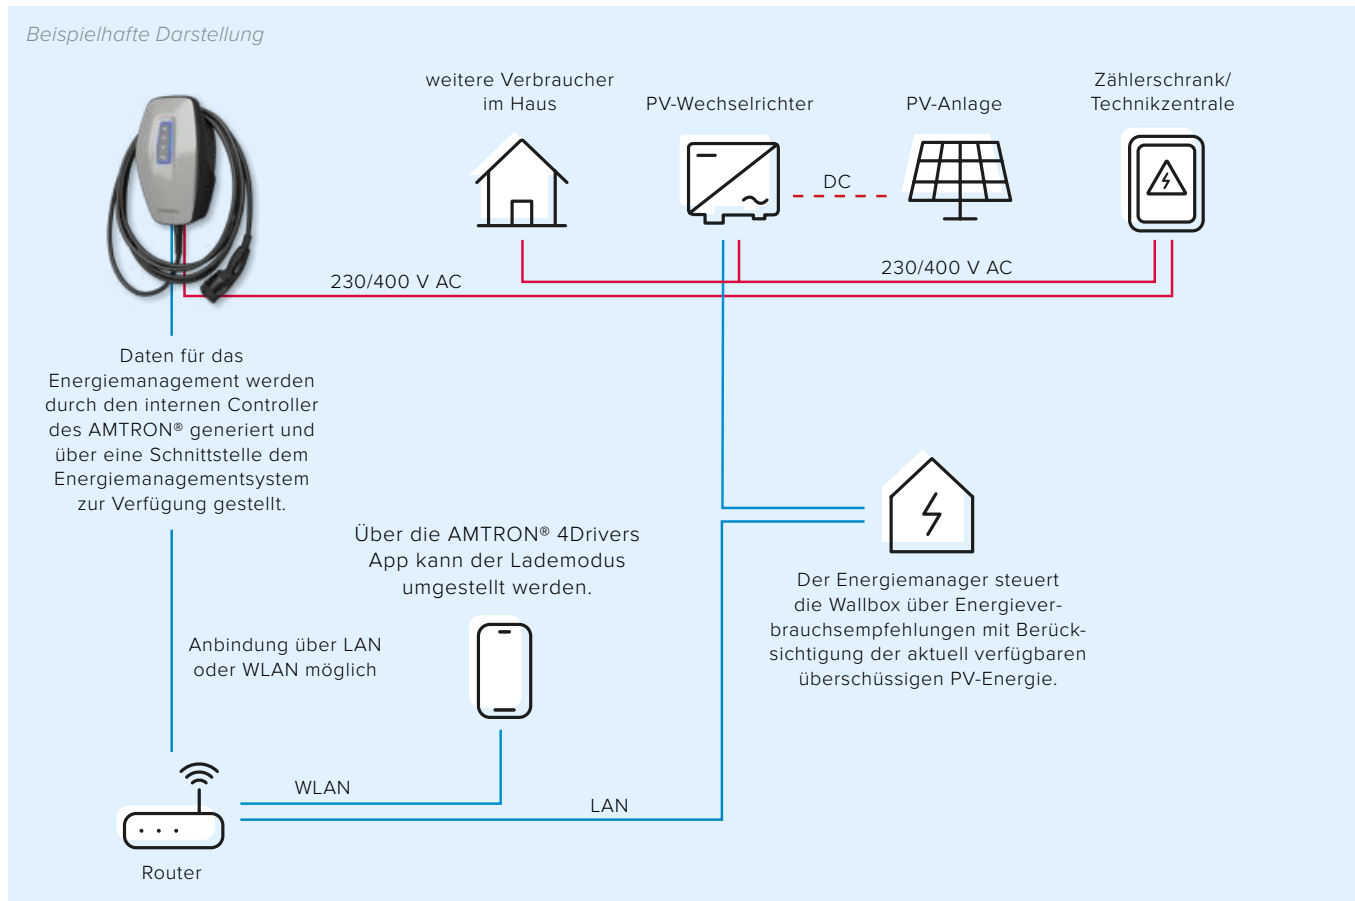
Beispielhafte Darstellung

weitere Verbraucher im Haus

PV-Wechselrichter

PV-Anlage

Zählerschrank/ Technikzentrale

DC

230/400 V AC

230/400 V AC

Daten für das Energiemanagement werden durch den internen Controller des AMTRON® generiert und über eine Schnittstelle dem Energiemanagementsystem zur Verfügung gestellt.

Über die AMTRON® 4Drivers App kann der Lademodus umgestellt werden.

Der Energiemanager steuert die Wallbox über Energieverbrauchsempfehlungen mit Berücksichtigung der aktuell verfügbaren überschüssigen PV-Energie.

Anbindung über LAN oder WLAN möglich

WLAN

LAN

Router